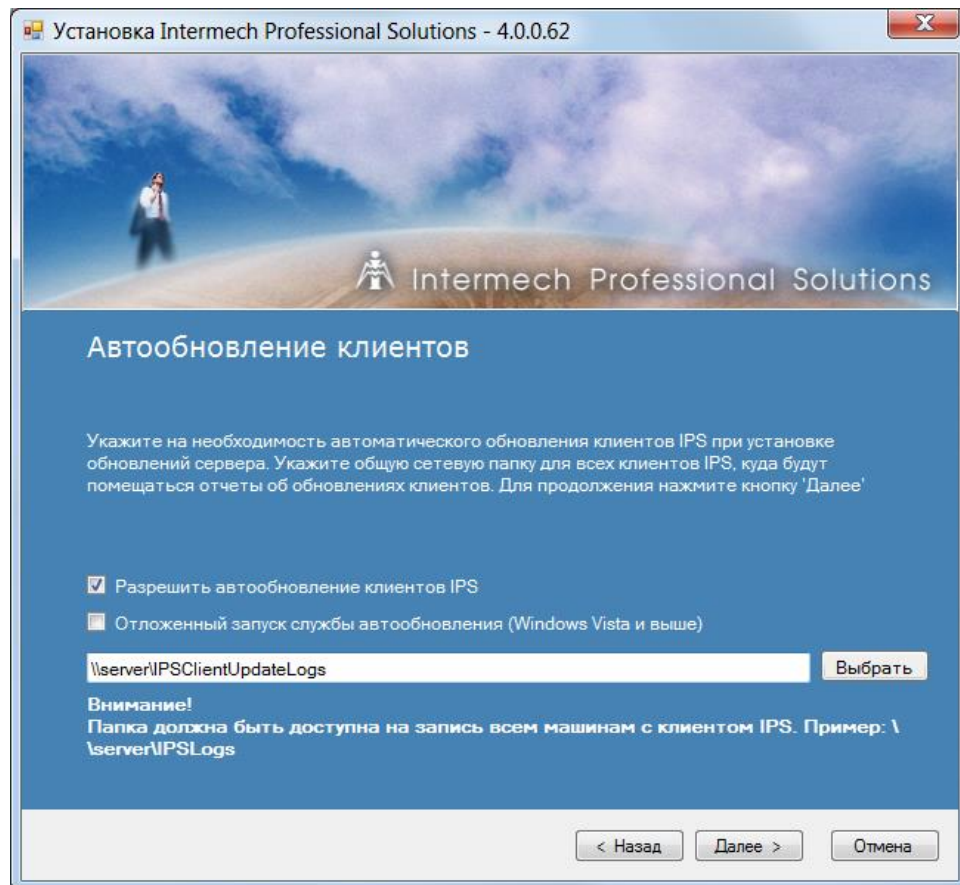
Установка Intermech Professional Solutions - 4.0.0.62

X

Intermech Professional Solutions

Автообновление клиентов

Укажите на необходимость автоматического обновления клиентов IPS при установке обновлений сервера. Укажите общую сетевую папку для всех клиентов IPS, куда будут помещаться отчеты об обновлениях клиентов. Для продолжения нажмите кнопку 'Далее'

Разрешить автообновление клиентов IPS

Отложенный запуск службы автообновления (Windows Vista и выше)

\\server\IPSClientUpdateLogs

Выбрать

Внимание!
Папка должна быть доступна на запись всем машинам с клиентом IPS. Пример: \\server\IPSLogs

< Назад

Далее >

Отмена